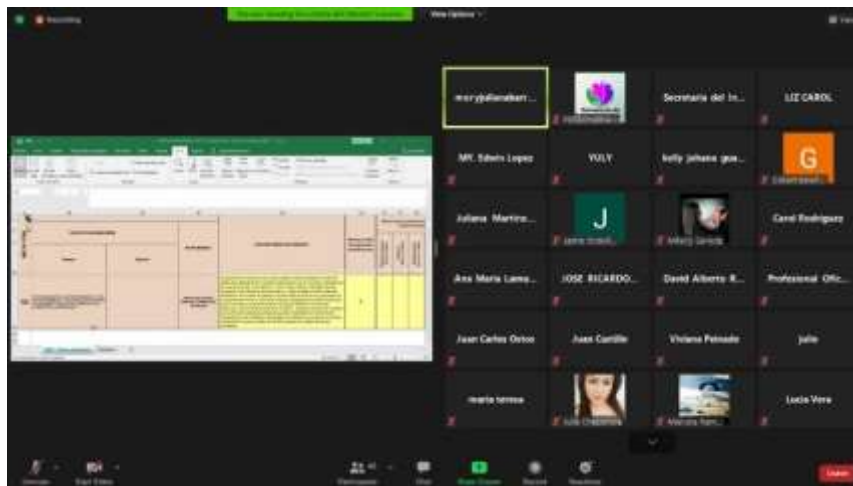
Recording

View Options

marybalianaben...

Secretaria del In...

LIZ CAROL

MK. Edwin Lopez

YULY

kelly johana gua...

G

Juliana Martinez...

J

Carol Rodriguez

Ana Maria Lama...

JOSE RICARDO...

David Alberto R...

Profesional Ofic...

Juan Carlos Ortiz

Juan Castillo

Viviana Peinado

julio

maria teresa

Lucia Vera

Leave